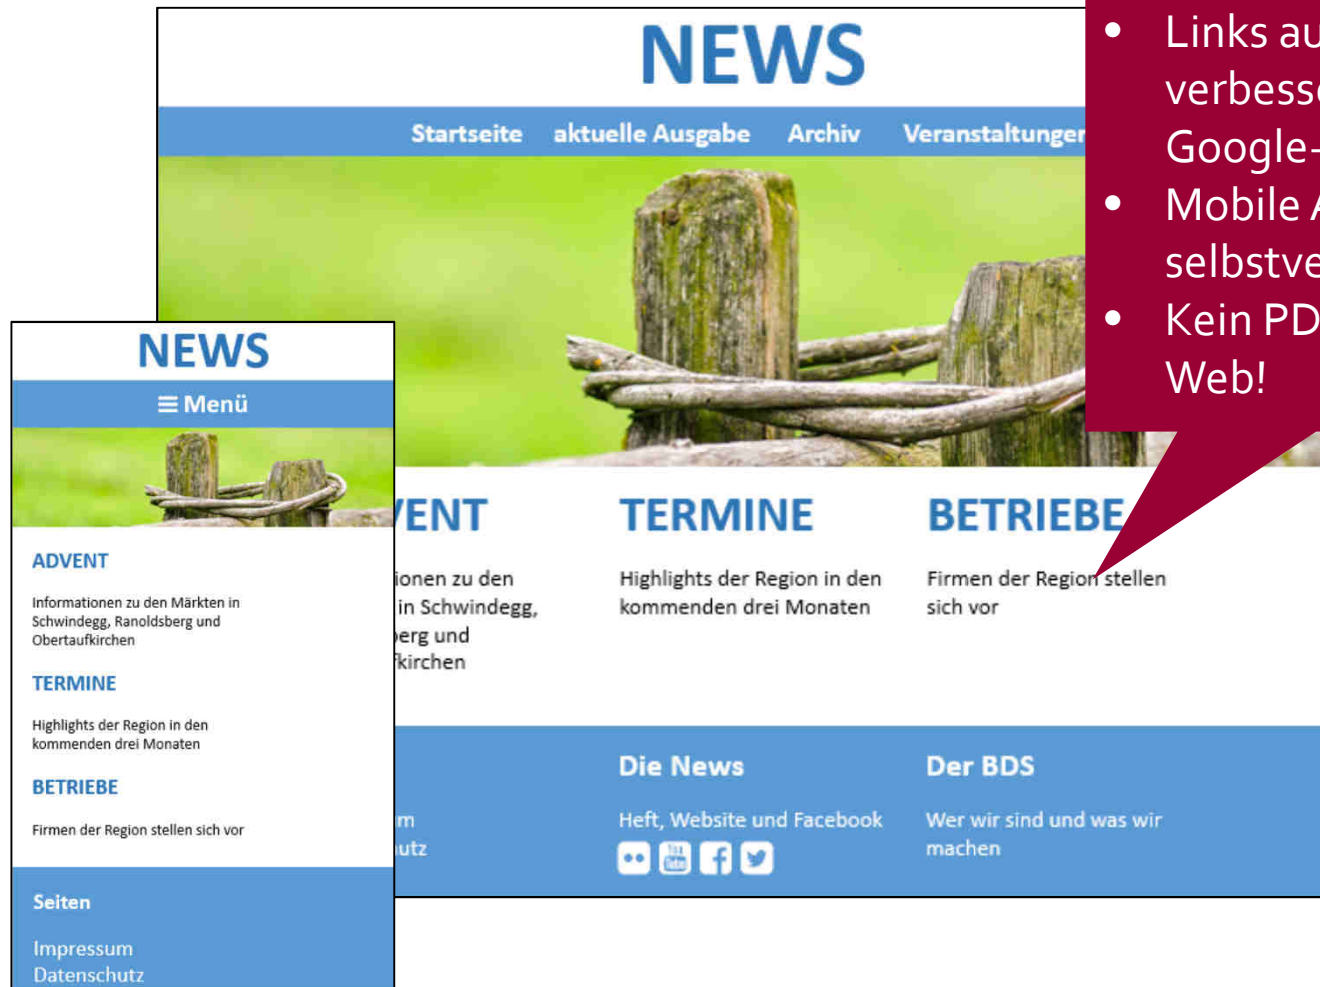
NEWS

Startseite aktuelle Ausgabe Archiv Veranstaltunger

• Links au
verbess
Google-
• Mobile A
selbstve
• Kein PD
Web!

NEWS

≡ Menü

ADVENT

Informationen zu den Märkten in Schwindegg, Ranoldsberg und Obertaufkirchen

TERMINE

Highlights der Region in den kommenden drei Monaten

BETRIEBE

Firmen der Region stellen sich vor

Seiten

Impressum
Datenschutz

VENT

ionen zu den
in Schwindegg,
erg und
kirchen

TERMINE

Highlights der Region in den kommenden drei Monaten

BETRIEBE

Firmen der Region stellen sich vor

m
utz

Die News

Heft, Website und Facebook

Der BDS

Wer wir sind und was wir machen